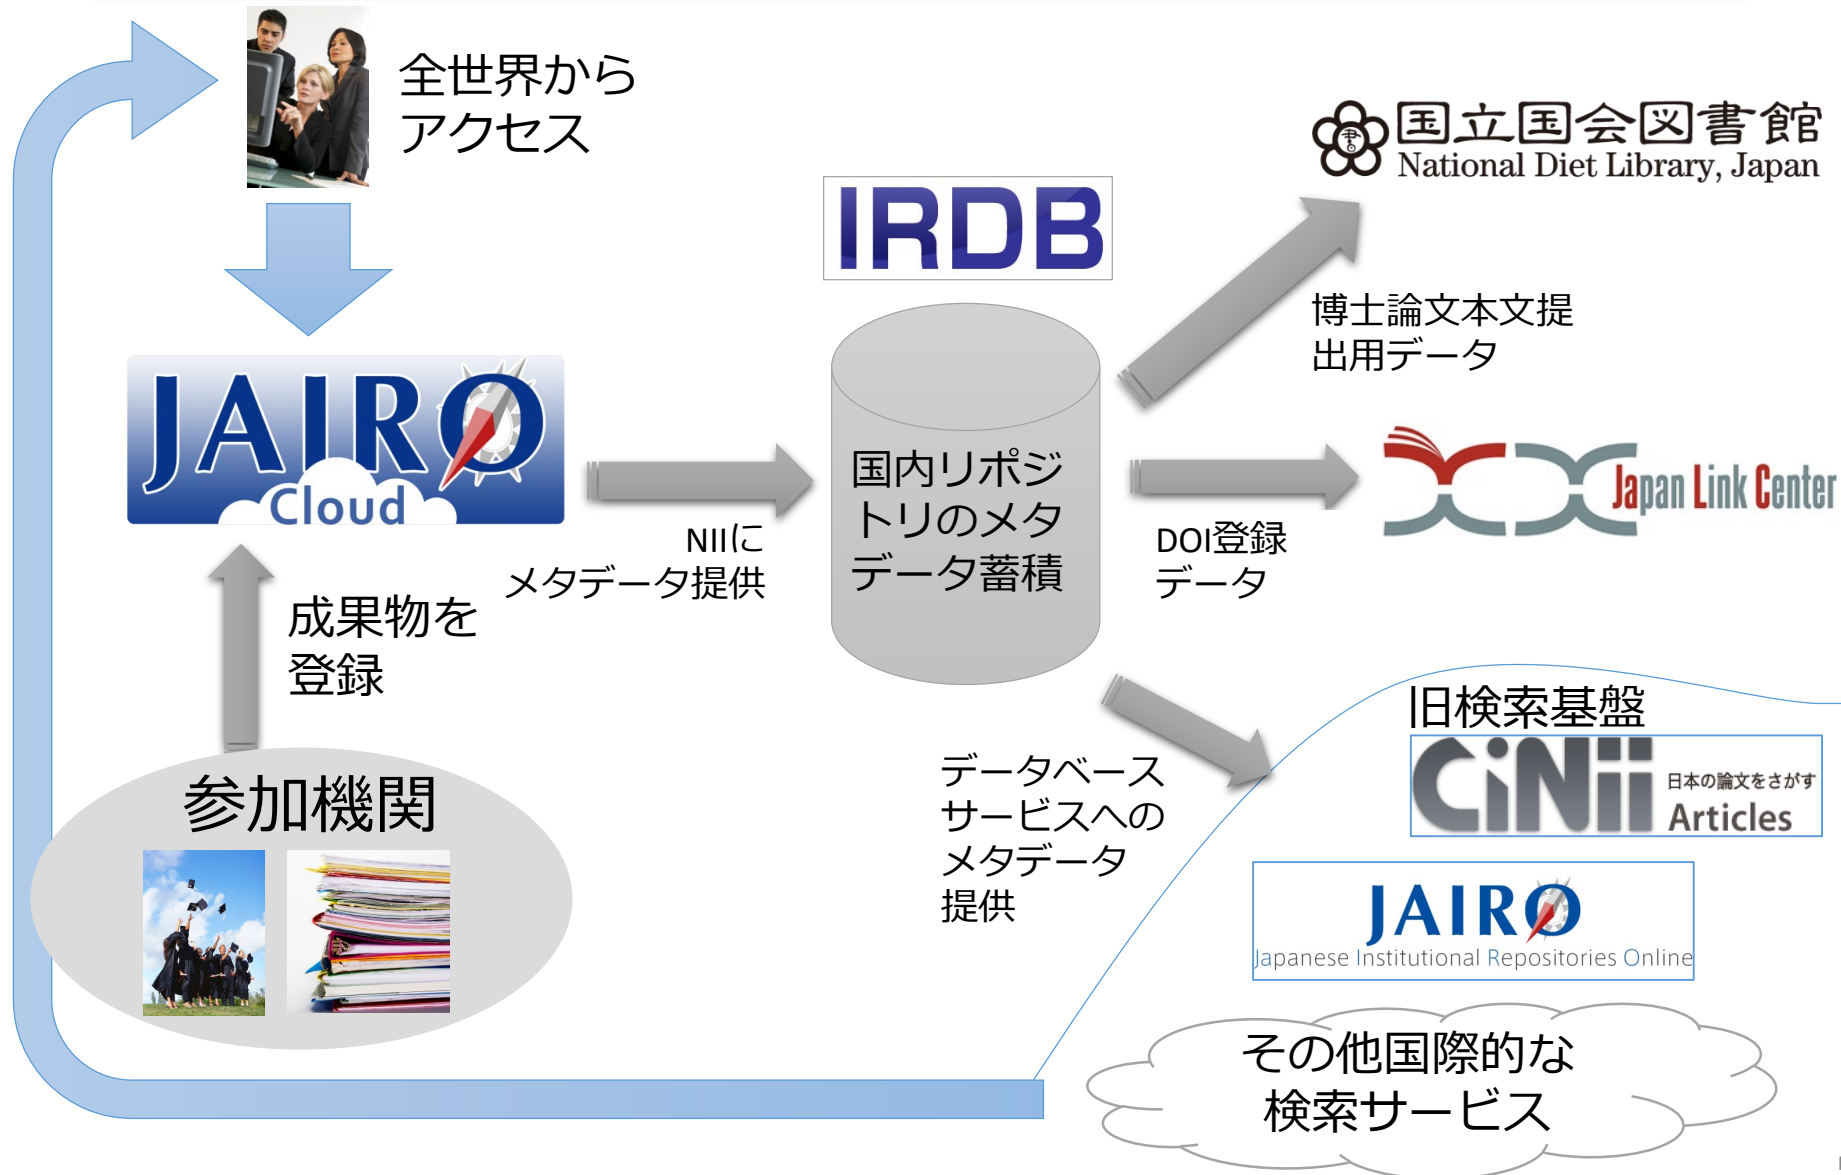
全世界から
アクセス

国立国会図書館
National Diet Library, Japan

IRDB

博士論文本文提
出用データ

JAIRO
Cloud

NIIに
メタデータ提供

国内リポジ
トリのメタ
データ蓄積

DOI登録
データ

Japan Link Center

成果物を
登録

参加機関

データベース
サービスへの
メタデータ
提供

旧検索基盤

CiNii
日本の論文をさがす
Articles

JAIRO
Japanese Institutional Repositories Online

その他国際的な
検索サービス